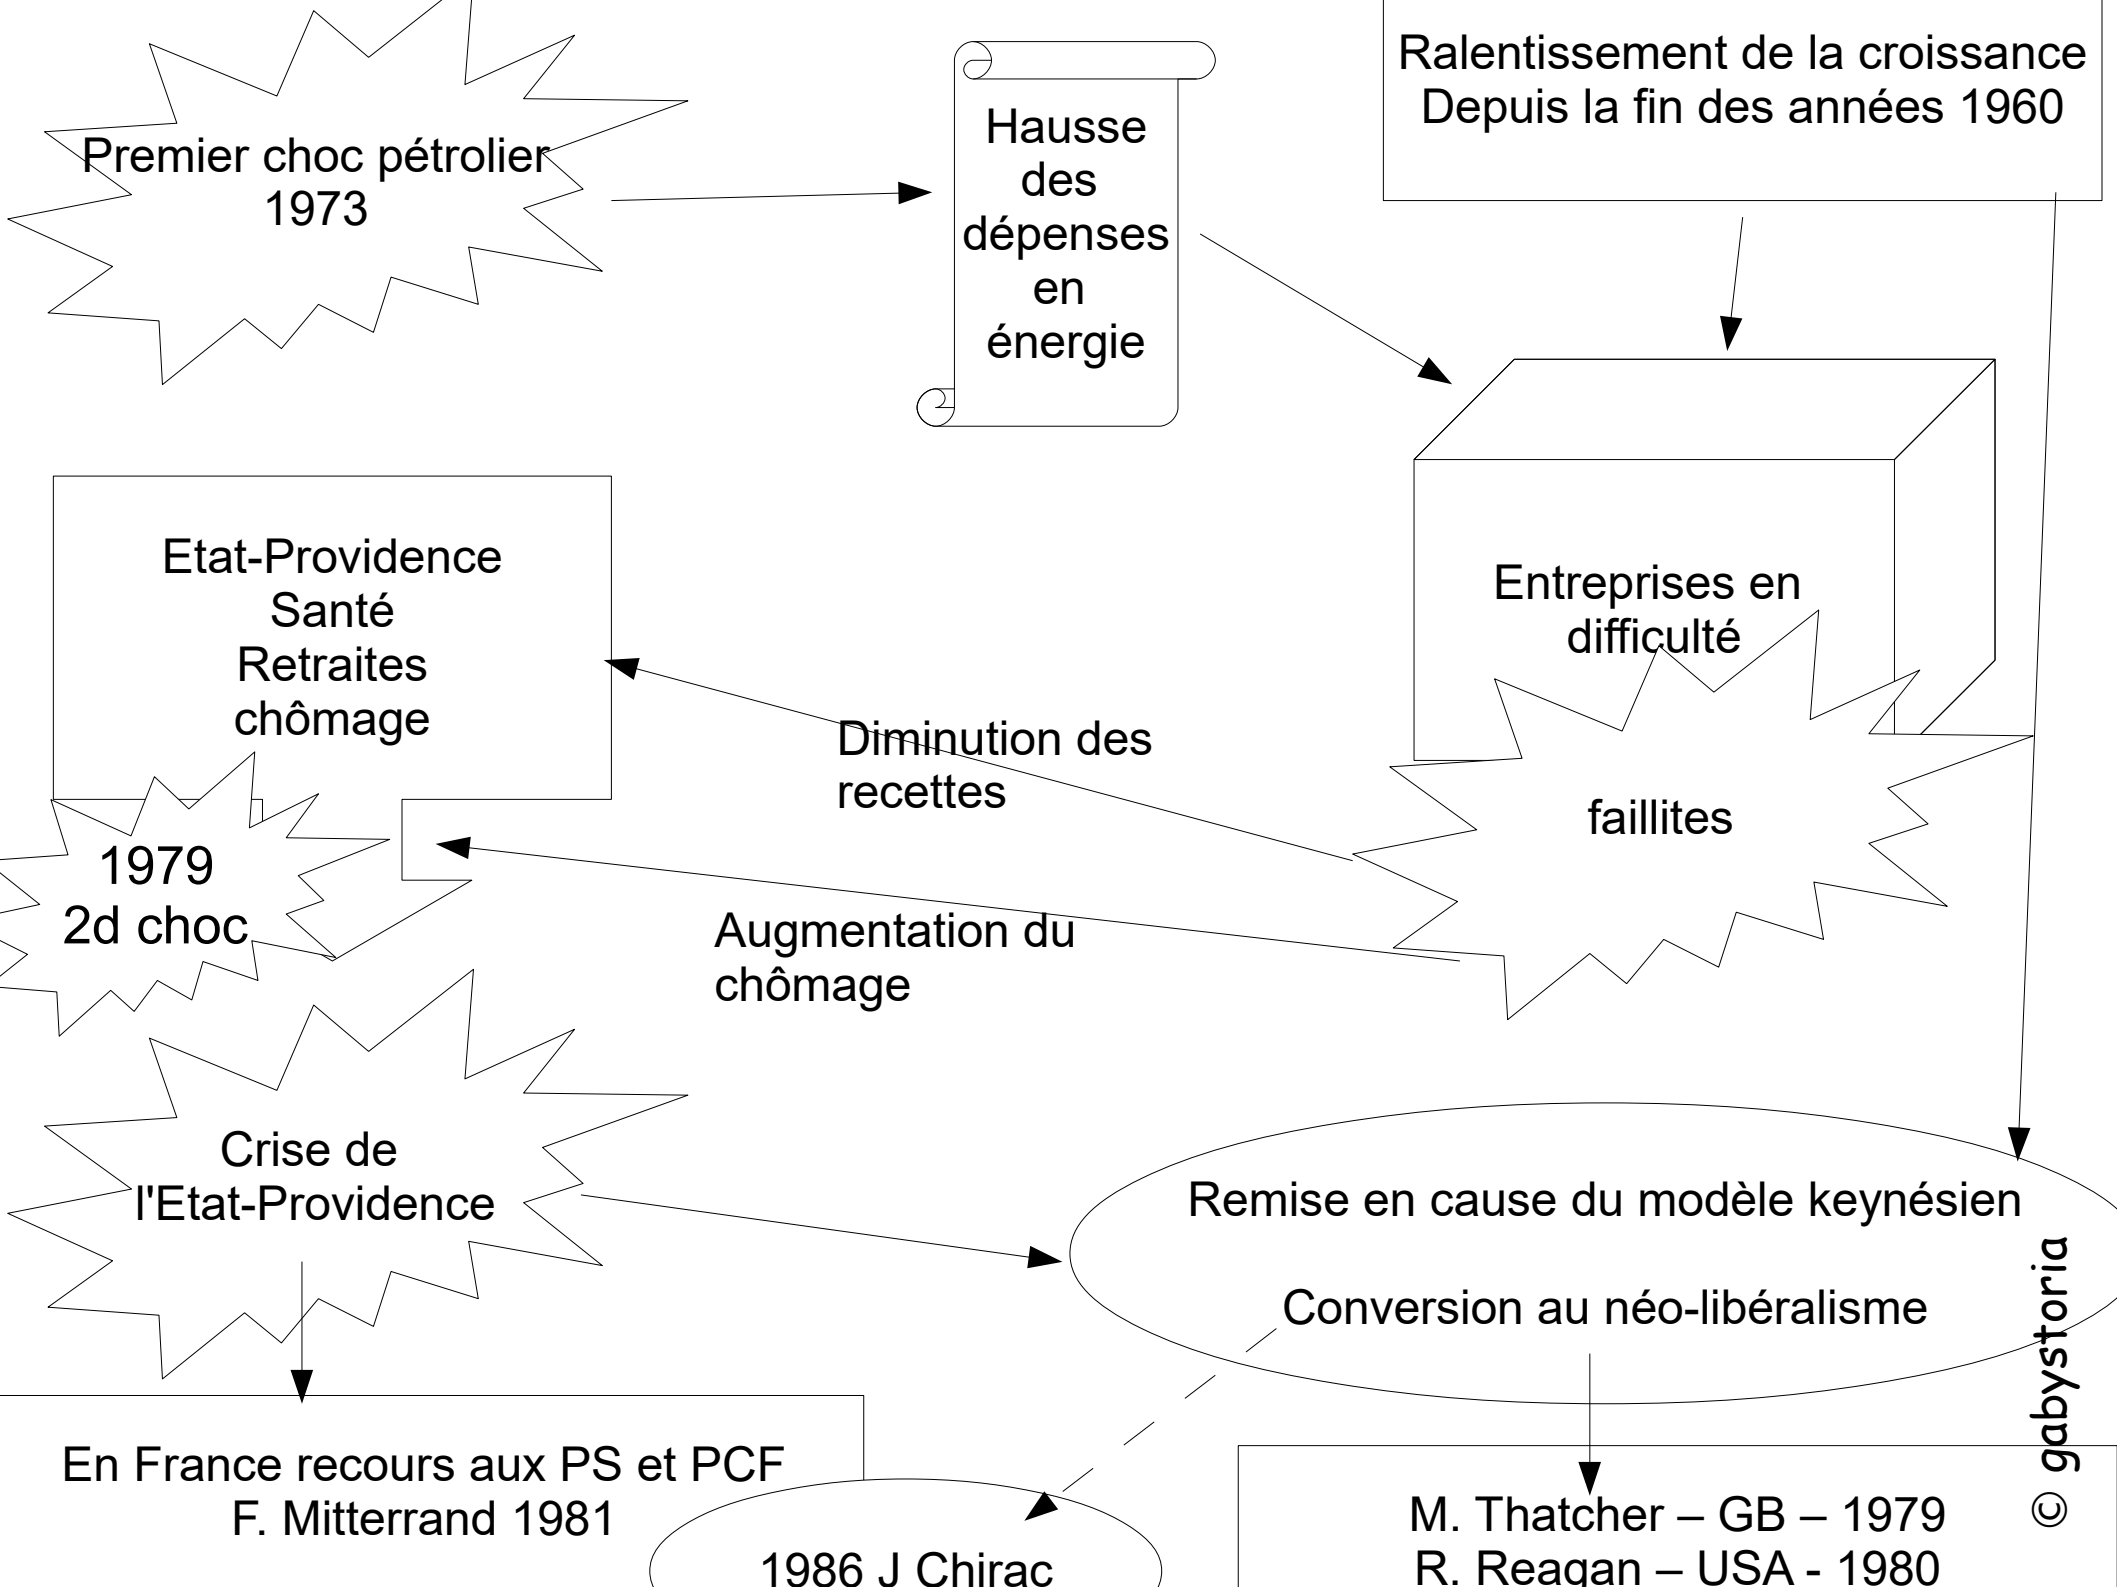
Premier choc pétrolier 1973

Hausse des dépenses en énergie

Ralentissement de la croissance Depuis la fin des années 1960

Etat-Providence
Santé
Retraites
chômage

Entreprises en difficulté

faillites

Diminution des recettes

1979
2d choc

Augmentation du chômage

Crise de l'Etat-Providence

Remise en cause du modèle keynésien

Conversion au néo-libéralisme

© gabystoria

En France recours aux PS et PCF
F. Mitterrand 1981

1986 J Chirac

M. Thatcher – GB – 1979
R. Reagan – USA - 1980